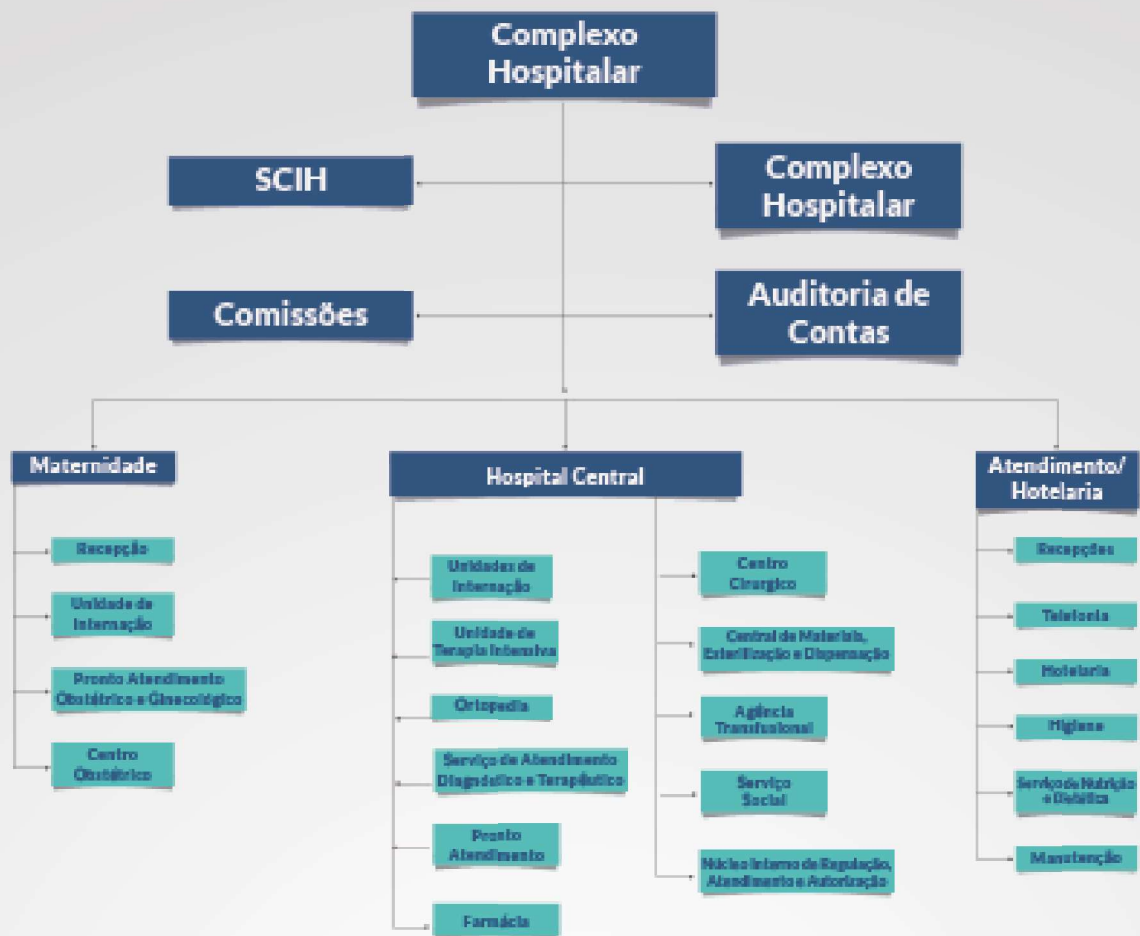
Complexo Hospitalar

SCIH

Complexo Hospitalar

Comissões

Auditoria de Contas

Maternidade

Recepção

Unidade de Internação

Pronto Atendimento Obstétrico e Ginecológico

Centro Obstétrico

Hospital Central

Unidades de Internação

Unidade de Terapia Intensiva

Ortopedia

Serviço de Atendimento Diagnóstico e Terapêutico

Pronto Atendimento

Farmácia

Centro Cirurgico

Central de Materiais, Esterilização e Dispensação

Agência Transfusional

Serviço Social

Núcleo Interno de Regulação, Atendimento e Autorização

Atendimento/ Hotelaria

Recepções

Telefonia

Hotelaria

Higiene

Serviço de Nutrição e Dietética

Manutenção